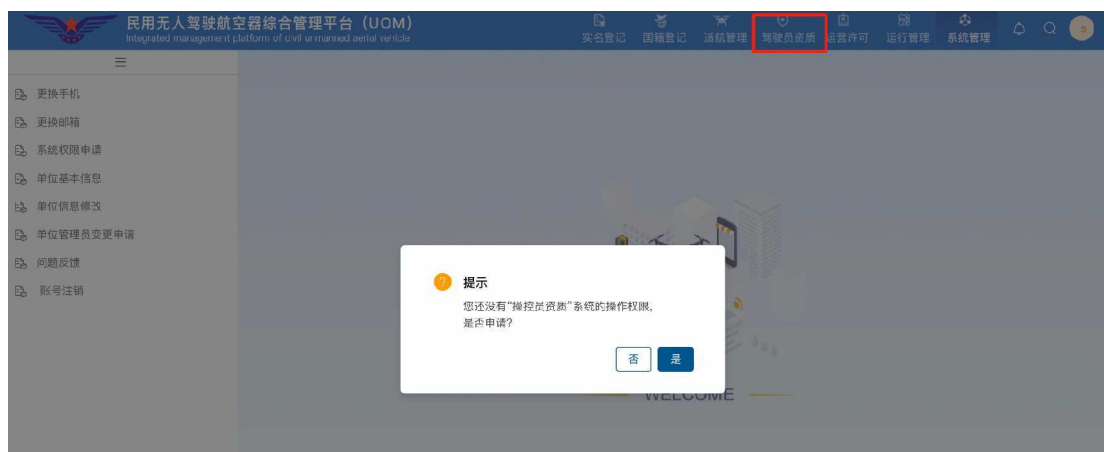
民用无人驾驶航空器综合管理平台（UOM）
Integrated management platform of civil unmanned aerial vehicle

实名登记 国籍登记 适航管理 驾驶员资质 运营许可 运行管理 系统管理

更换手机
更换邮箱
系统权限申请
单位基本信息
单位信息修改
单位管理员变更申请
问题反馈
账号注销

提示
您还没有"操控员资质"系统的操作权限，是否申请？
否 是

WELCOME